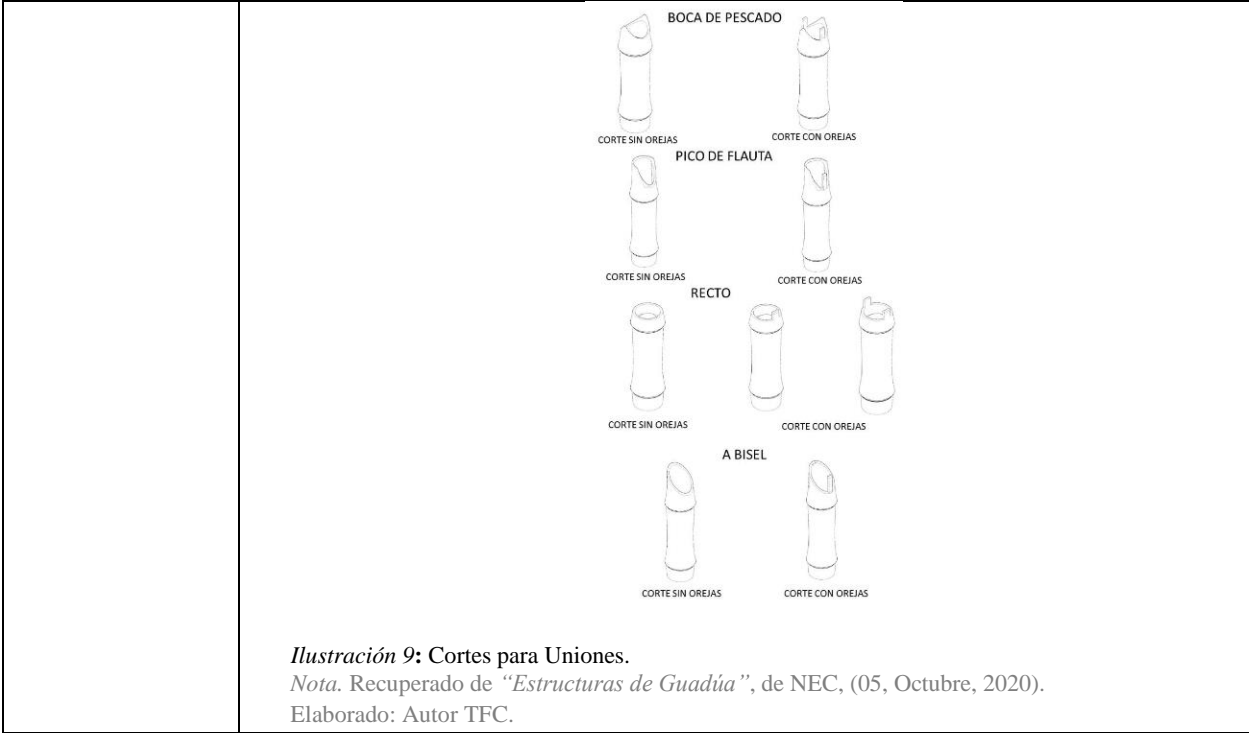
BOCA DE PESCADO

CORTE SIN OREJAS

CORTE CON OREJAS

PICO DE FLAUTA

CORTE SIN OREJAS

CORTE CON OREJAS

RECTO

CORTE SIN OREJAS

CORTE CON OREJAS

A BISEL

CORTE SIN OREJAS

CORTE CON OREJAS

*Ilustración 9*: Cortes para Uniones.

*Nota.* Recuperado de *"Estructuras de Guadúa"*, de NEC, (05, Octubre, 2020).

Elaborado: Autor TFC.